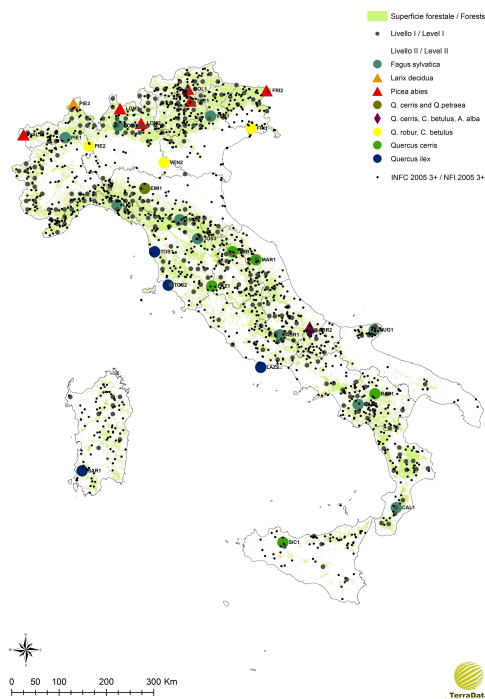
Superficie forestale / Forests

Livello I / Level I

Livello II / Level II

Fagus sylvatica

Larix decidua

Picea abies

Q. cerris and Q.petraea

Q. cerris, C. betulus, A. alba

Q. robur, C. betulus

Quercus cerris

Quercus ilex

INFC 2005 3+ / NFI 2005 3+

PIE3
LOM1
BOL1
FRI2
PIE1
PIE2
FRI1
VEN1
EMI1
TOS1
MAR1
TOS2
LAZ1
PUG1
MOR2
LAZ2
SAR1
BAS1
CAL1
SIC1

0 50 100 200 300 Km

TerraData